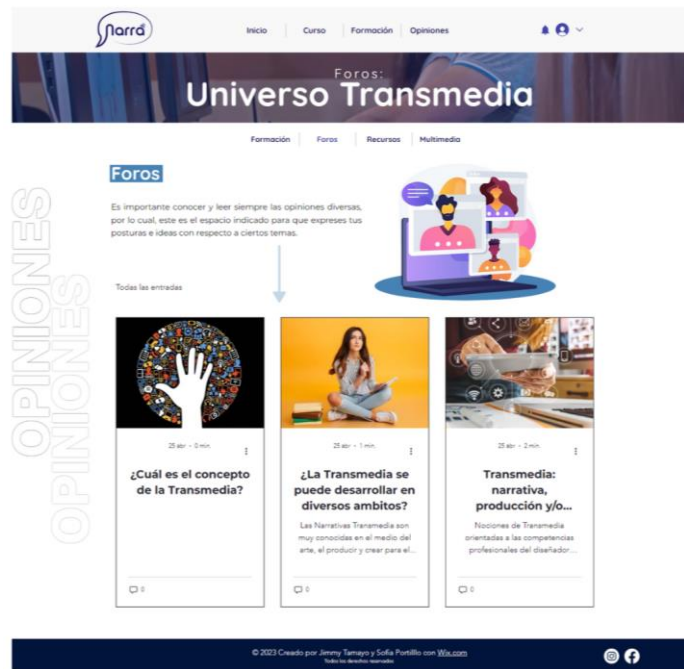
Narra

Inicio
Curso
Formación
Opiniones

Foros:
Universo Transmedia

Formación
Foros
Recursos
Multimedia

Foros

Es importante conocer y leer siempre las opiniones diversas, por lo cual, este es el espacio indicado para que expreses tus posturas e ideas con respecto a ciertos temas.

OPINIONES
OPINIONES

Todas las entradas

25 abr · 0 min

¿Cuál es el concepto de la Transmedia?

0

25 abr · 1 min

¿La Transmedia se puede desarrollar en diversos ambitos?

Las Narrativas Transmedia son muy conocidas en el medio del arte, el producir y crear para el...

0

25 abr · 2 min

Transmedia: narrativa, producción y/o...

Nociones de Transmedia orientadas a las competencias profesionales del diseñador...

0

© 2023 Creado por Jimmy Tamayo y Sofía Portillo con Wix.com
Todos los derechos reservados